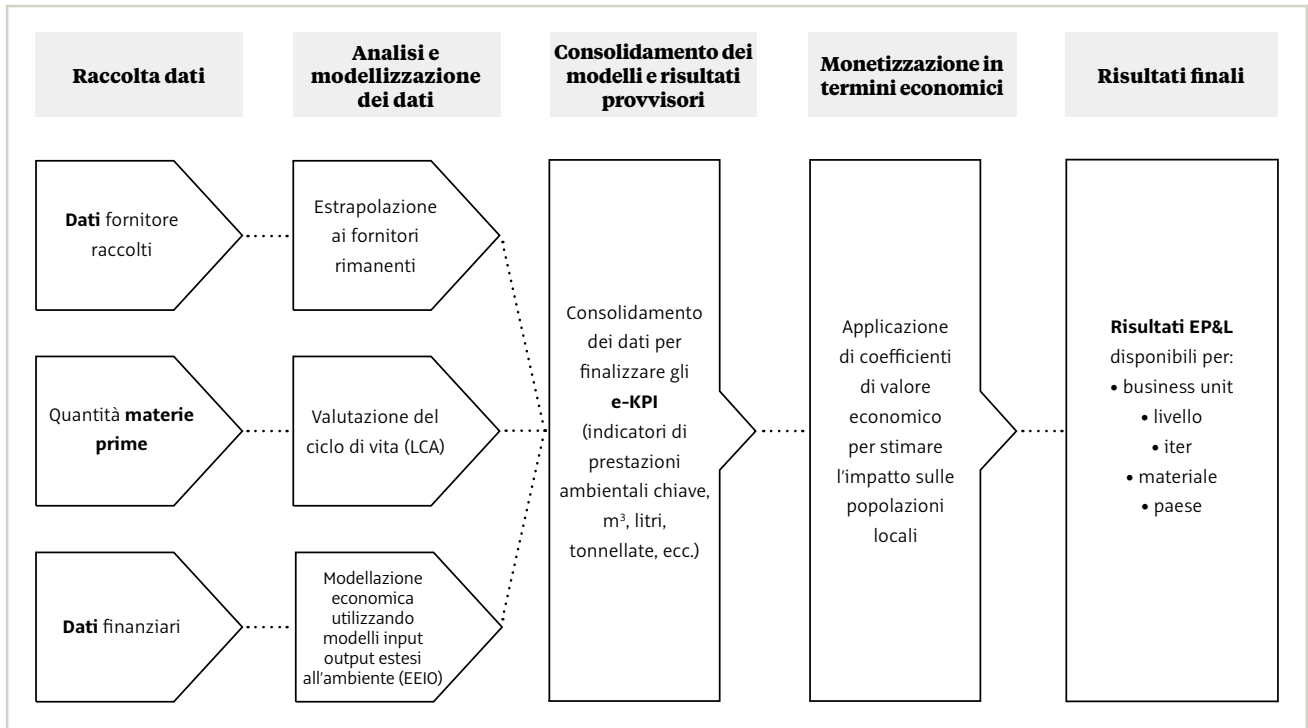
Raccolta dati

Analisi e modellizzazione dei dati

Consolidamento dei modelli e risultati provvisori

Monetizzazione in termini economici

Risultati finali

**Dati** fornitore raccolti

Estrapolazione ai fornitori rimanenti

Quantità **materie prime**

Valutazione del ciclo di vita (LCA)

**Dati** finanziari

Modellazione economica utilizzando modelli input output estesi all'ambiente (EEIO)

Consolidamento dei dati per finalizzare gli **e-KPI** (indicatori di prestazioni ambientali chiave, m³, litri, tonnellate, ecc.)

Applicazione di coefficienti di valore economico per stimare l'impatto sulle popolazioni locali

**Risultati EP&L** disponibili per:
• business unit
• livello
• iter
• materiale
• paese